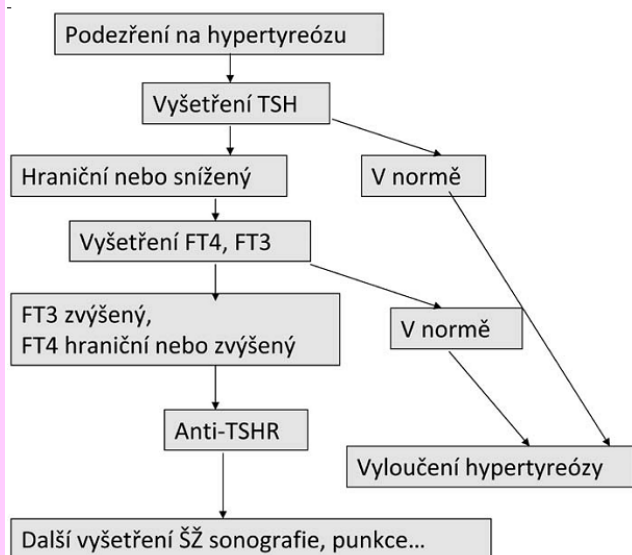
Podezření na hypertyreózu

Vyšetření TSH

Hraniční nebo snížený

V normě

Vyšetření FT4, FT3

FT3 zvýšený,
FT4 hraniční nebo zvýšený

V normě

Anti-TSHR

Vyloučení hypertyreózy

Další vyšetření ŠŽ sonografie, punkce…